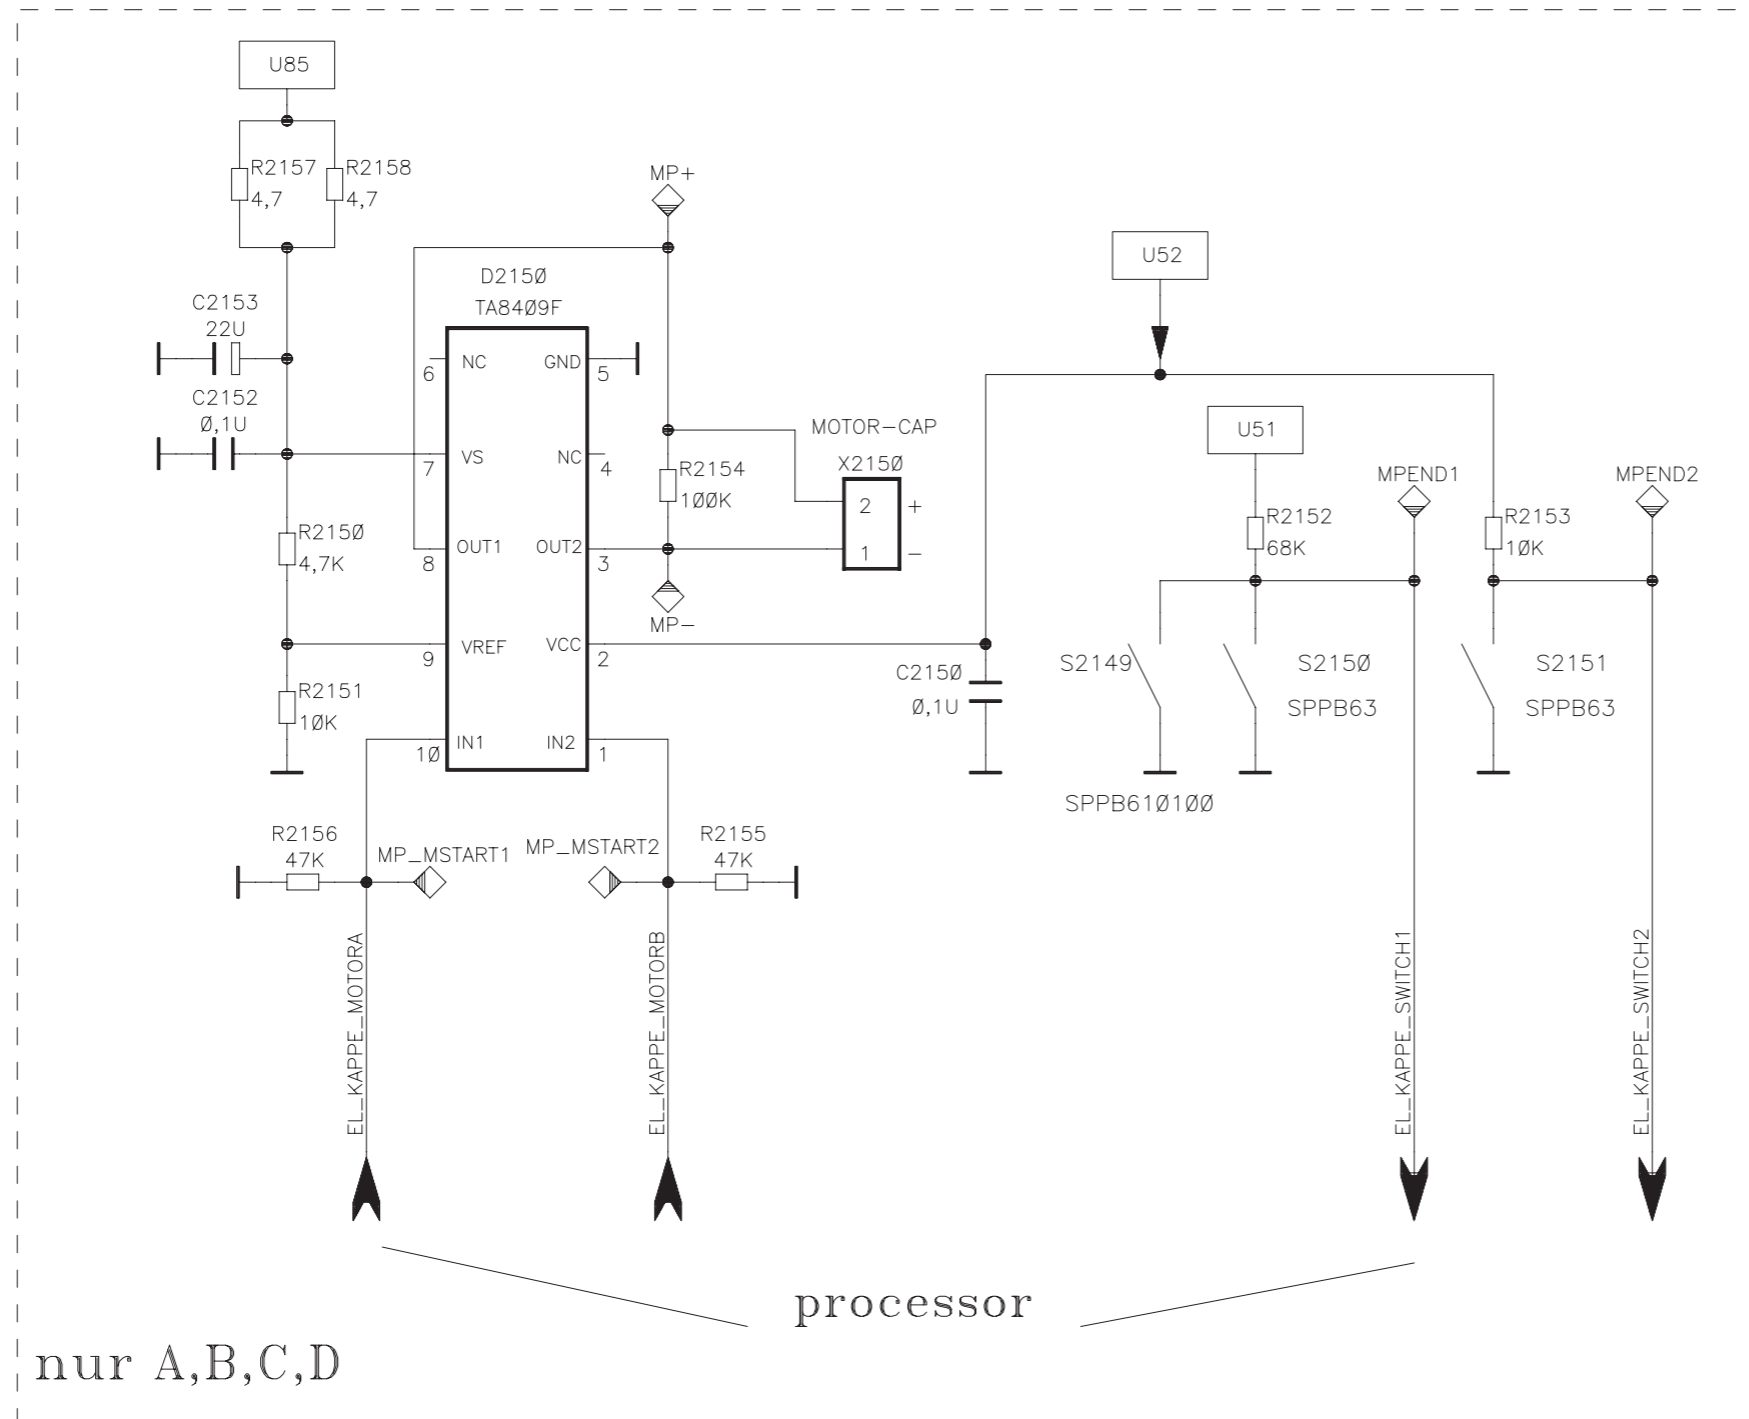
U85

R2157
4,7

R2158
4,7

MP+

D215Ø
TA84Ø9F

C2153
22U

C2152
Ø,1U

6 NC
GND 5
7 VS
NC 4
8 OUT1
OUT2 3
9 VREF
VCC 2
1Ø IN1
IN2 1

R2154
1ØØK

MOTOR–CAP
X215Ø
2 +
1 –

MP–

R215Ø
4,7K

R2151
1ØK

U52

U51

R2152
68K

MPEND1

R2153
1ØK

MPEND2

C215Ø
Ø,1U

S2149

S215Ø
SPPB63

S2151
SPPB63

SPPB61Ø1ØØ

R2156
47K

MP_MSTART1

MP_MSTART2

R2155
47K

EL_KAPPE_MOTORA

EL_KAPPE_MOTORB

EL_KAPPE_SWITCH1

EL_KAPPE_SWITCH2

processor

nur A,B,C,D